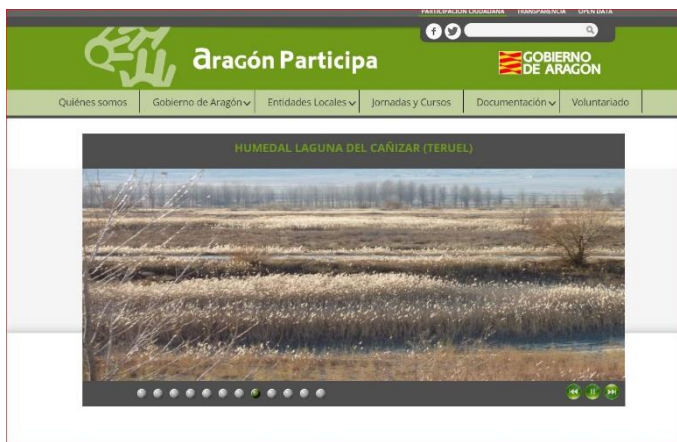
PARTICIPACIÓN CIUDADANA TRANSPARENCIA OPEN DATA

aragón Participa

GOBIERNO DE ARAGON

Quiénes somos | Gobierno de Aragón | Entidades Locales | Jornadas y Cursos | Documentación | Voluntariado

HUMEDAL LAGUNA DEL CAÑIZAR (TERUEL)